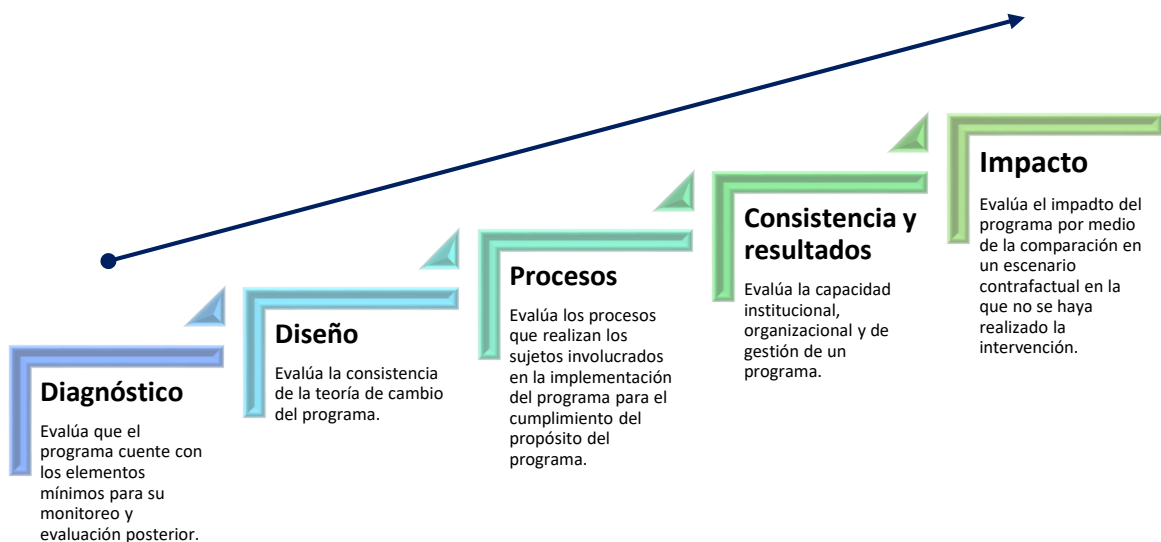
Diagnóstico

Evalúa que el programa cuente con los elementos mínimos para su monitoreo y evaluación posterior.

Diseño

Evalúa la consistencia de la teoría de cambio del programa.

Procesos

Evalúa los procesos que realizan los sujetos involucrados en la implementación del programa para el cumplimiento del propósito del programa.

Consistencia y resultados

Evalúa la capacidad institucional, organizacional y de gestión de un programa.

Impacto

Evalúa el impadto del programa por medio de la comparación en un escenario contrafactual en la que no se haya realizado la intervención.